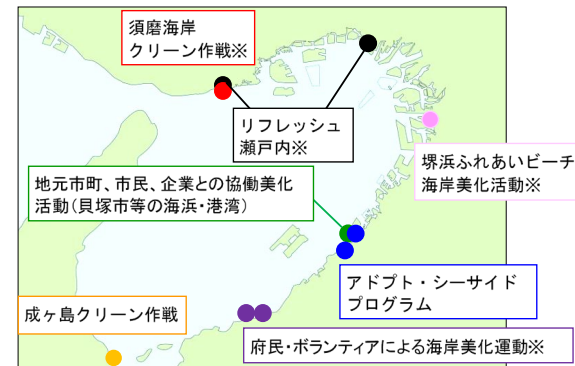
須磨海岸
クリーン作戦※

リフレッシュ
瀬戸内※

堺浜ふれあいビーチ
海岸美化活動※

地元市町、市民、企業との協働美化
活動（貝塚市等の海浜・港湾）

アドプト・シーサイド
プログラム

成ヶ島クリーン作戦

府民・ボランティアによる海岸美化運動※